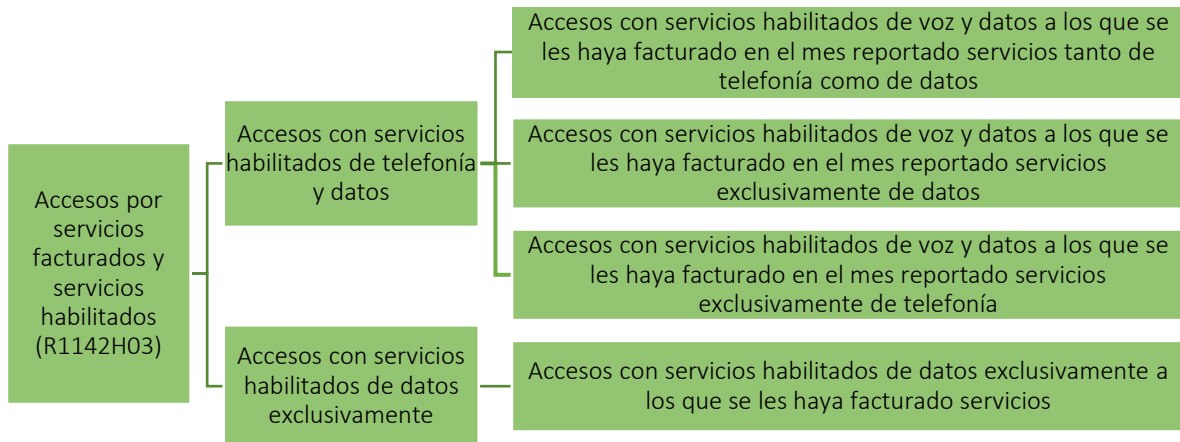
Accesos por servicios facturados y servicios habilitados (R1142H03)

Accesos con servicios habilitados de telefonía y datos

Accesos con servicios habilitados de voz y datos a los que se les haya facturado en el mes reportado servicios tanto de telefonía como de datos

Accesos con servicios habilitados de voz y datos a los que se les haya facturado en el mes reportado servicios exclusivamente de datos

Accesos con servicios habilitados de voz y datos a los que se les haya facturado en el mes reportado servicios exclusivamente de telefonía

Accesos con servicios habilitados de datos exclusivamente

Accesos con servicios habilitados de datos exclusivamente a los que se les haya facturado servicios